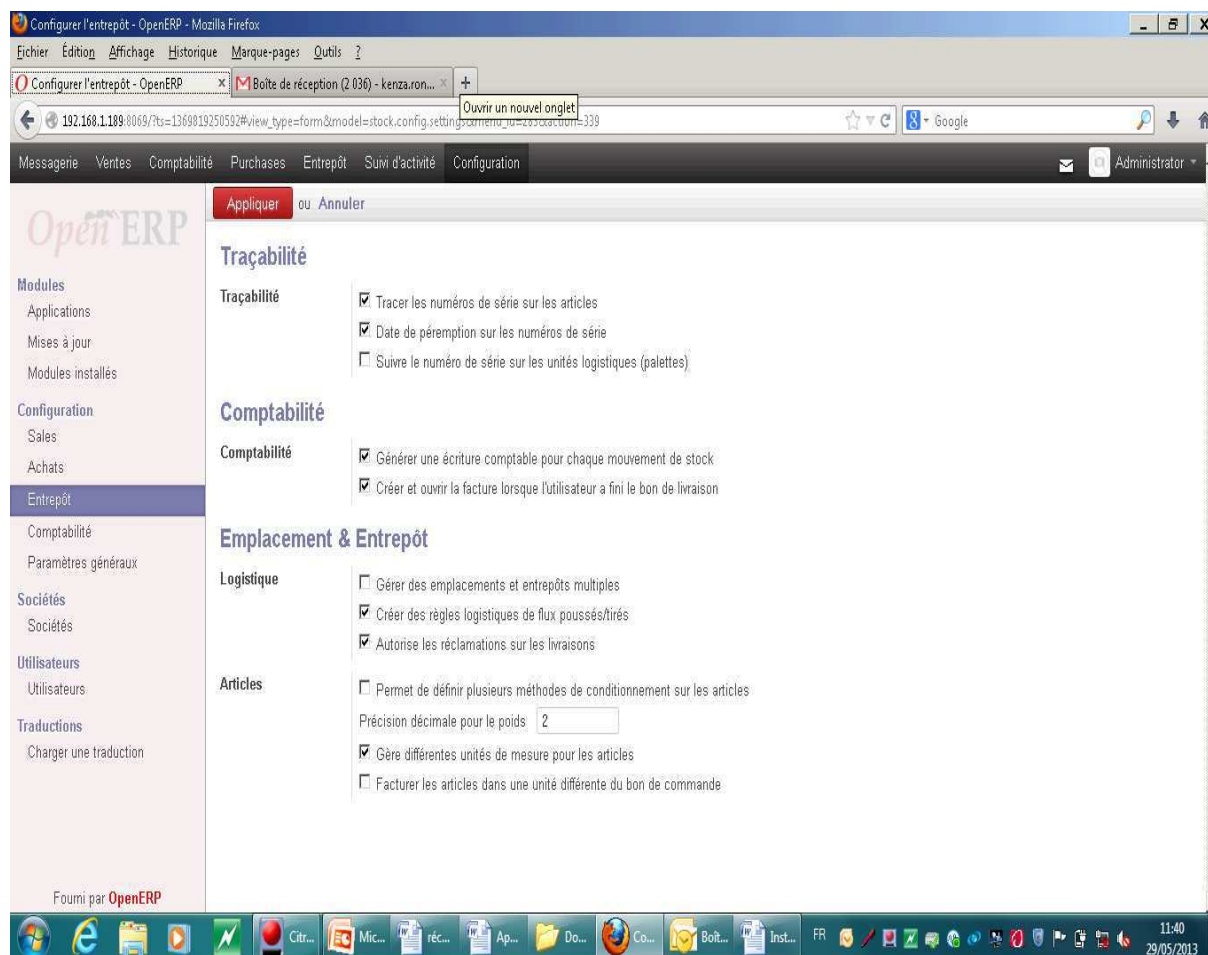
Configurer l'entrepôt - OpenERP - Mozilla Firefox

Fichier Édition Affichage Historique Marque-pages Outils ?

Configurer l'entrepôt - OpenERP × | Boîte de réception (2 036) - kenza.ron... × | +

Ouvrir un nouvel onglet

192.168.1.189:8069/?ts=1369819250592#view_type=form&model=stock.config.settings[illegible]=339

Google

Messagerie Ventes Comptabilité Purchases Entrepôt Suivi d'activité Configuration

Administrator

OpenERP

Modules
Applications
Mises à jour
Modules installés

Configuration
Sales
Achats
Entrepôt
Comptabilité
Paramètres généraux

Sociétés
Sociétés

Utilisateurs
Utilisateurs

Traductions
Charger une traduction

Fourni par OpenERP

Appliquer ou Annuler

Traçabilité

Traçabilité
☑ Tracer les numéros de série sur les articles
☑ Date de péremption sur les numéros de série
☐ Suivre le numéro de série sur les unités logistiques (palettes)

Comptabilité

Comptabilité
☑ Générer une écriture comptable pour chaque mouvement de stock
☑ Créer et ouvrir la facture lorsque l'utilisateur a fini le bon de livraison

Emplacement & Entrepôt

Logistique
☐ Gérer des emplacements et entrepôts multiples
☑ Créer des règles logistiques de flux poussés/tirés
☑ Autorise les réclamations sur les livraisons

Articles
☐ Permet de définir plusieurs méthodes de conditionnement sur les articles
Précision décimale pour le poids 2
☑ Gère différentes unités de mesure pour les articles
☐ Facturer les articles dans une unité différente du bon de commande

Citr... Mic... réc... Ap... Do... Co... Boît... Inst... FR 11:40 29/05/2013